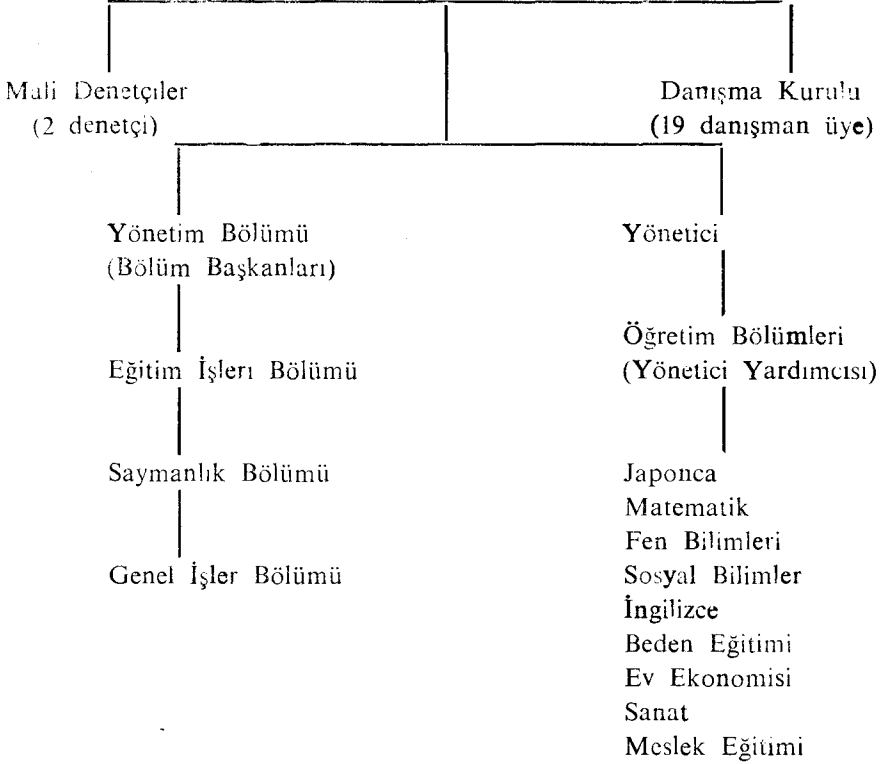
Mali Denetçiler
(2 denetçi)

Danışma Kurulu
(19 danışman üye)

Yönetim Bölümü
(Bölüm Başkanları)

Eğitim İşleri Bölümü

Saymanlık Bölümü

Genel İşler Bölümü

Yönetici

Öğretim Bölümleri
(Yönetici Yardımcısı)

Japonca
Matematik
Fen Bilimleri
Sosyal Bilimler
İngilizce
Beden Eğitimi
Ev Ekonomisi
Sanat
Meslek Eğitimi